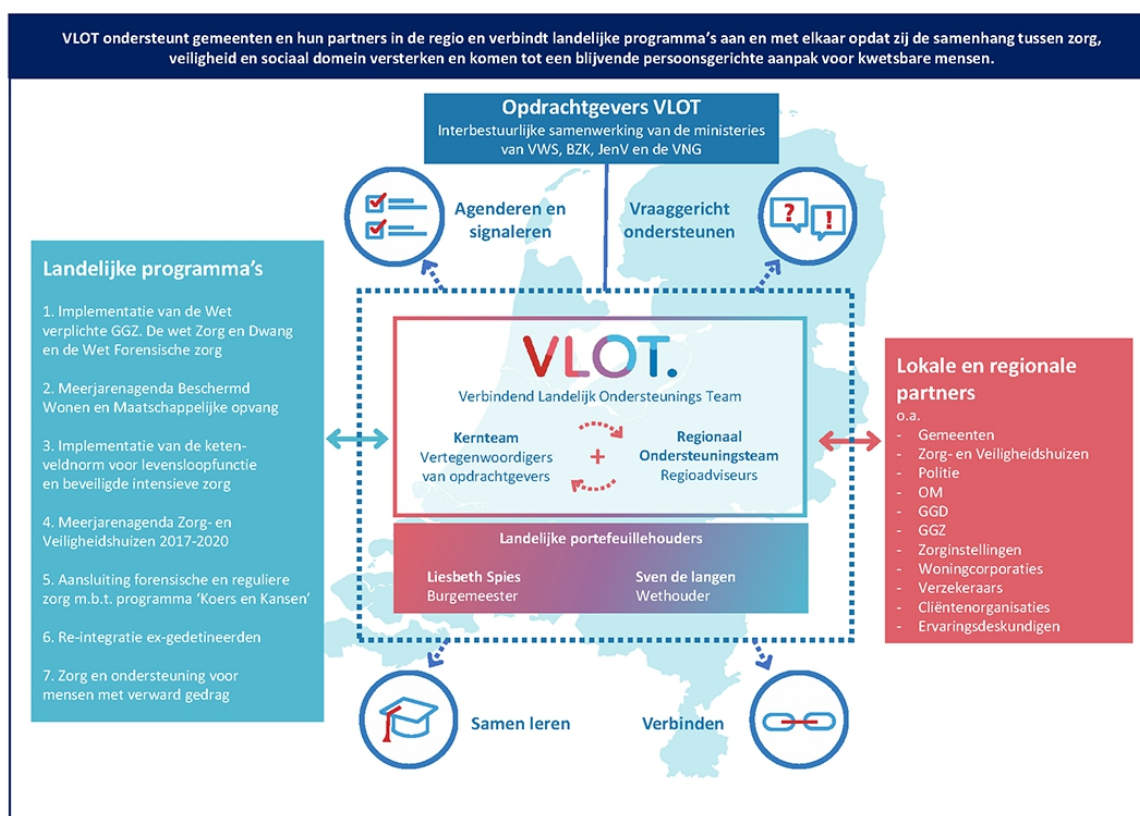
VLOT ondersteunt gemeenten en hun partners in de regio en verbindt landelijke programma's aan en met elkaar opdat zij de samenhang tussen zorg, veiligheid en sociaal domein versterken en komen tot een blijvende persoonsgerichte aanpak voor kwetsbare mensen.

Opdrachtgevers VLOT
Interbestuurlijke samenwerking van de ministeries van VWS, BZK, JenV en de VNG

Agenderen en signaleren

Vraaggericht ondersteunen

Landelijke programma's

1. Implementatie van de Wet verplichte GGZ. De wet Zorg en Dwang en de Wet Forensische zorg

2. Meerjarenagenda Beschermd Wonen en Maatschappelijke opvang

3. Implementatie van de ketenveldnorm voor levensloopfunctie en beveiligde intensieve zorg

4. Meerjarenagenda Zorg- en Veiligheidshuizen 2017-2020

5. Aansluiting forensische en reguliere zorg m.b.t. programma 'Koers en Kansen'

6. Re-integratie ex-gedetineerden

7. Zorg en ondersteuning voor mensen met verward gedrag

VLOT.
Verbindend Landelijk Ondersteunings Team

Kernteam
Vertegenwoordigers van opdrachtgevers

+

Regionaal Ondersteuningsteam
Regioadviseurs

Landelijke portefeuillehouders

Liesbeth Spies
Burgemeester

Sven de langen
Wethouder

Lokale en regionale partners
o.a.
- Gemeenten
- Zorg- en Veiligheidshuizen
- Politie
- OM
- GGD
- GGZ
- Zorginstellingen
- Woningcorporaties
- Verzekeraars
- Cliëntenorganisaties
- Ervaringsdeskundigen

Samen leren

Verbinden